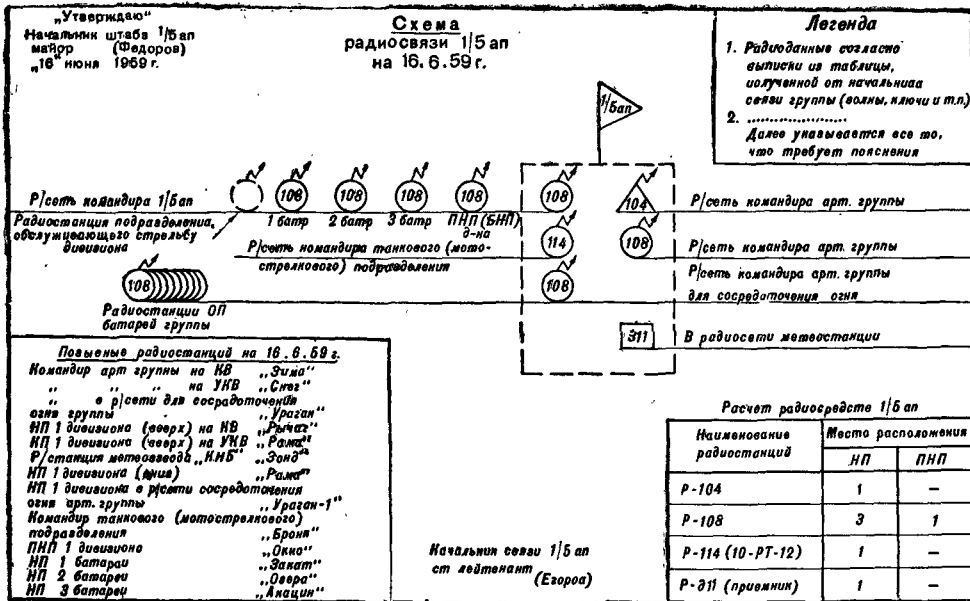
„Утверждаю"
Начальник штаба 1/5 ап
майор (Федоров)
„16" июня 1959 г.

Схема
радиосвязи 1/5 ап
на 16.6.59 г.

Легенда
1. Радиоданные согласно выписки из таблицы, полученной от начальника связи группы (волны, ключи и т.п.)
2. ......................
Далее указывается все то, что требует пояснения

1/5ап

Р/сеть командира 1/5 ап
108 108 108 108
1 батр 2 батр 3 батр ПНП (БНП) д-на
Радиостанция подразделения, обслуживающего стрельбу дивизиона
Р/сеть командира танкового (мотострелкового) подразделени
108
Радиостанции ОП батарей группы

108 104 Р/сеть командира арт. группы
114 108 Р/сеть командира арт. группы
108 Р/сеть командира арт. группы для сосредоточения огня
311 В радиосети метеостанции

Позывные радиостанций на 16.6.59 г.
Командир арт группы на КВ „Зима"
„ „ на УКВ „Снег"
„ в р/сети для сосредоточения огня группы „Ураган"
НП 1 дивизиона (сверх) на КВ „Рычаг"
КП 1 дивизиона (сверх) на УКВ „Рама"
Р/станции метеовзвода „КНБ" „Зонд"
НП 1 дивизиона (дача) „Рама"
НП 1 дивизиона в р/сети сосредоточения огня арт. группы „Ураган-1"
Командир танкового (мотострелкового) подразделения „Бронн"
ПНП 1 дивизиона „Окно"
НП 1 батареи „Закат"
НП 2 батареи „Озера"
НП 3 батареи „Акация"

Начальник связи 1/5 ап
ст лейтенант (Егоров)

Расчет радиосредств 1/5 ап

| Наименование радиостанций | Места расположения НП | ПНП |
|---|---|---|
| Р-104 | 1 | – |
| Р-108 | 3 | 1 |
| Р-114 (10-РТ-12) | 1 | – |
| Р-311 (приемник) | 1 | – |